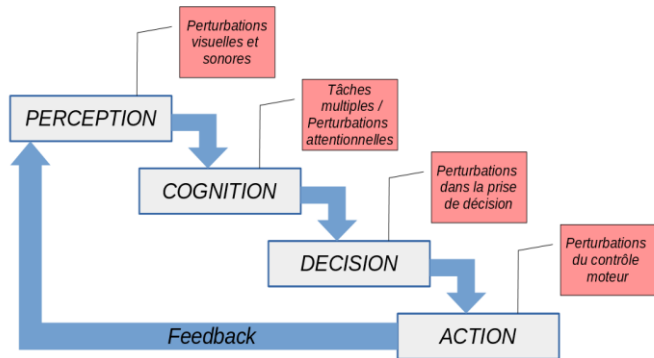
Perturbations visuelles et sonores

PERCEPTION

Tâches multiples / Perturbations attentionnelles

COGNITION

Perturbations dans la prise de décision

DECISION

Perturbations du contrôle moteur

Feedback

ACTION